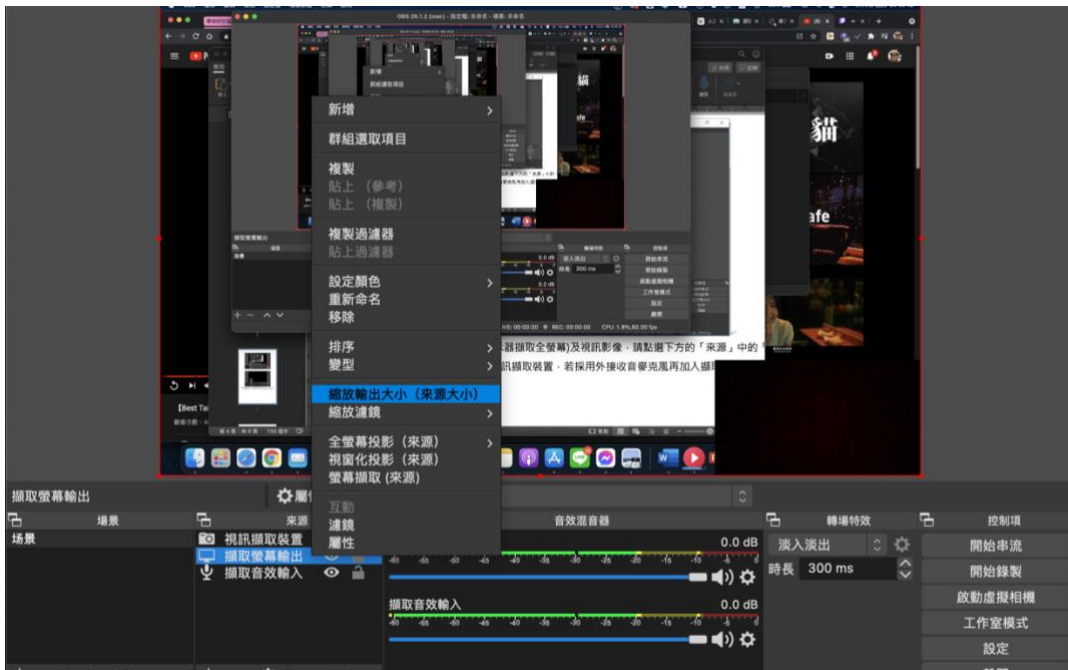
OBS 26.1.2 (mac) - 設定檔: 未命名 - 場景: 未命名

新增
群組選取項目
複製
貼上（參考）
貼上（複製）
複製過濾器
貼上過濾器
設定顏色
重新命名
移除
排序
變型
縮放輸出大小（來源大小）
縮放濾鏡
全螢幕投影（來源）
視窗化投影（來源）
螢幕擷取 (來源)
互動
濾鏡
屬性

貓
afe

器擷取全螢幕)及視訊影像，請點選下方的「來源」中的
訊擷取裝置，若採用外接收音麥克風再加入擷取

擷取螢幕輸出
屬性
場景
來源
音效混音器
轉場特效
控制項
場景
視訊擷取裝置
擷取螢幕輸出
擷取音效輸入
0.0 dB
擷取音效輸入
0.0 dB
淡入淡出
時長 300 ms
開始串流
開始錄製
啟動虛擬相機
工作室模式
設定